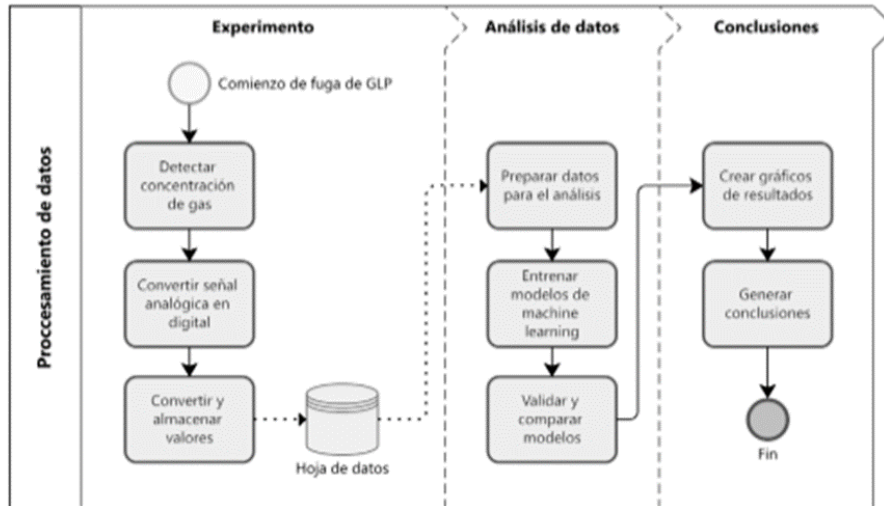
Proccesamiento de datos

Experimento

Comienzo de fuga de GLP

Detectar concentración de gas

Convertir señal analógica en digital

Convertir y almacenar valores

Hoja de datos

Análisis de datos

Preparar datos para el análisis

Entrenar modelos de machine learning

Validar y comparar modelos

Conclusiones

Crear gráficos de resultados

Generar conclusiones

Fin